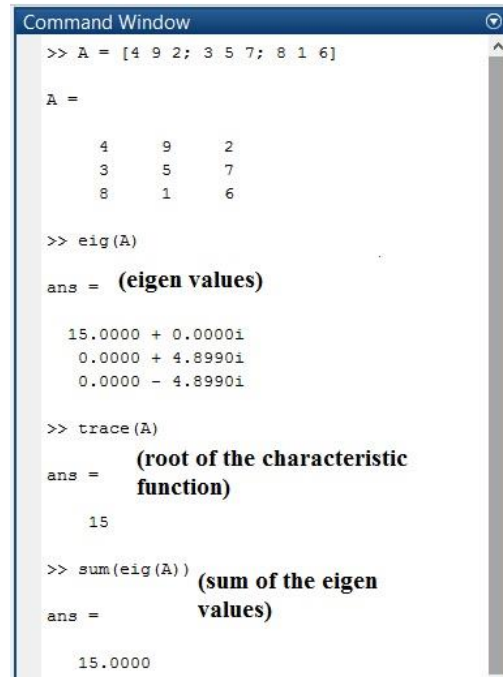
Command Window

>> A = [4 9 2; 3 5 7; 8 1 6]

A =

| 4 | 9 | 2 |
|---|---|---|
| 3 | 5 | 7 |
| 8 | 1 | 6 |

>> eig(A)

ans = (eigen values)

15.0000 + 0.0000i
0.0000 + 4.8990i
0.0000 - 4.8990i

>> trace(A)

ans = (root of the characteristic function)

15

>> sum(eig(A)) (sum of the eigen values)

ans =

15.0000